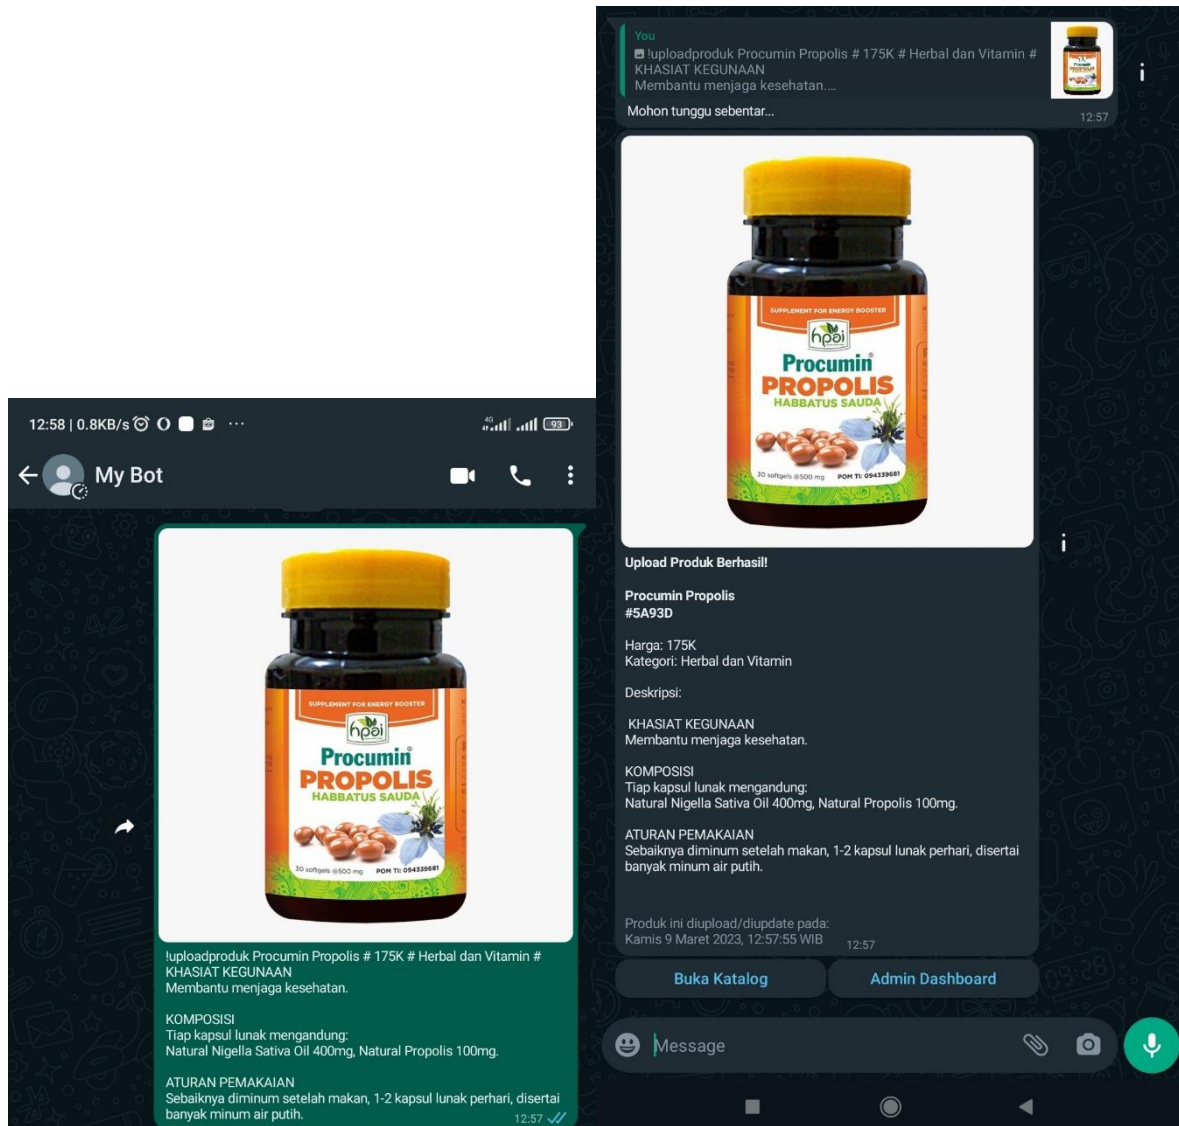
You
!uploadproduk Procumin Propolis # 175K # Herbal dan Vitamin # KHASIAT KEGUNAAN
Membantu menjaga kesehatan....

Mohon tunggu sebentar...
12:57

SUPPLEMENT FOR ENERGY BOOSTER
hpai
Procumin
PROPOLIS
HABBATUS SAUDA
30 softgels @500 mg POM TI: 094339681

Upload Produk Berhasil!

Procumin Propolis
#5A93D

Harga: 175K
Kategori: Herbal dan Vitamin

Deskripsi:

KHASIAT KEGUNAAN
Membantu menjaga kesehatan.

KOMPOSISI
Tiap kapsul lunak mengandung:
Natural Nigella Sativa Oil 400mg, Natural Propolis 100mg.

ATURAN PEMAKAIAN
Sebaiknya diminum setelah makan, 1-2 kapsul lunak perhari, disertai banyak minum air putih.

Produk ini diupload/diupdate pada:
Kamis 9 Maret 2023, 12:57:55 WIB
12:57

Buka Katalog
Admin Dashboard

Message

12:58 | 0.8KB/s
93
My Bot

SUPPLEMENT FOR ENERGY BOOSTER
hpai
Procumin
PROPOLIS
HABBATUS SAUDA
30 softgels @500 mg POM TI: 094339681

!uploadproduk Procumin Propolis # 175K # Herbal dan Vitamin # KHASIAT KEGUNAAN
Membantu menjaga kesehatan.

KOMPOSISI
Tiap kapsul lunak mengandung:
Natural Nigella Sativa Oil 400mg, Natural Propolis 100mg.

ATURAN PEMAKAIAN
Sebaiknya diminum setelah makan, 1-2 kapsul lunak perhari, disertai banyak minum air putih.
12:57